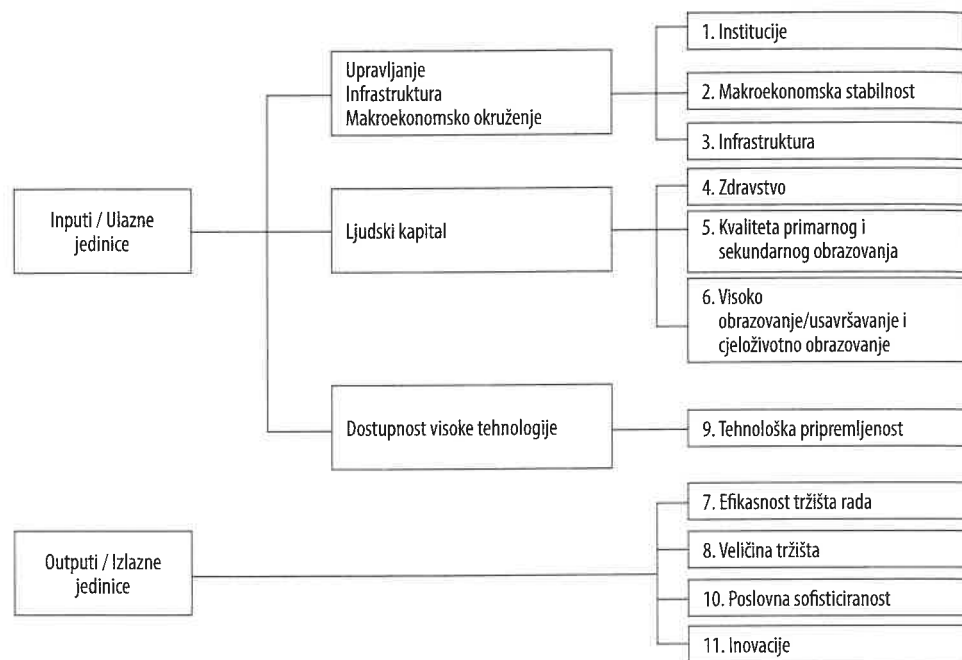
Inputi / Ulazne jedinice

Upravljanje
Infrastruktura
Makroekonomsko okruženje

1. Institucije

2. Makroekonomska stabilnost

3. Infrastruktura

Ljudski kapital

4. Zdravstvo

5. Kvaliteta primarnog i sekundarnog obrazovanja

6. Visoko obrazovanje/usavršavanje i cjeloživotno obrazovanje

Dostupnost visoke tehnologije

9. Tehnološka pripremljenost

Outputi / Izlazne jedinice

7. Efikasnost tržišta rada

8. Veličina tržišta

10. Poslovna sofisticiranost

11. Inovacije